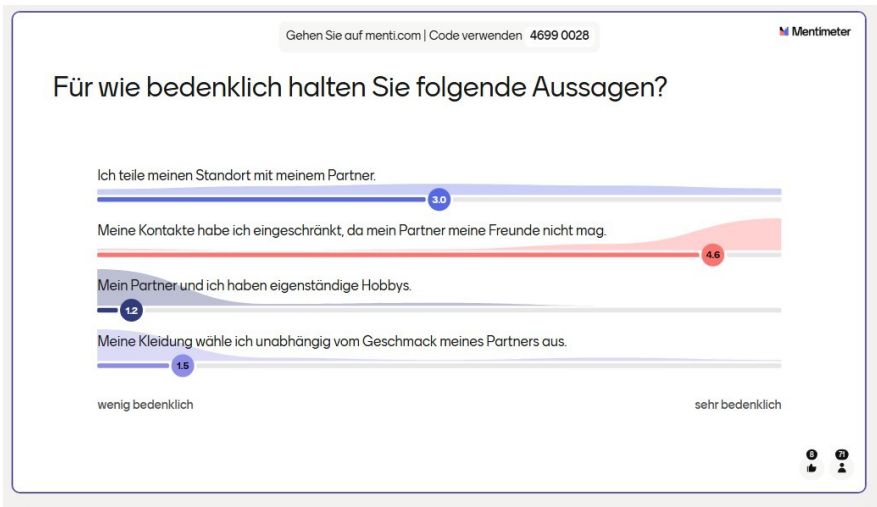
Gehen Sie auf menti.com | Code verwenden 4699 0028

Mentimeter

Für wie bedenklich halten Sie folgende Aussagen?

Ich teile meinen Standort mit meinem Partner.

3.0

Meine Kontakte habe ich eingeschränkt, da mein Partner meine Freunde nicht mag.

4.6

Mein Partner und ich haben eigenständige Hobbys.

1.2

Meine Kleidung wähle ich unabhängig vom Geschmack meines Partners aus.

1.5

wenig bedenklich

sehr bedenklich

8

71